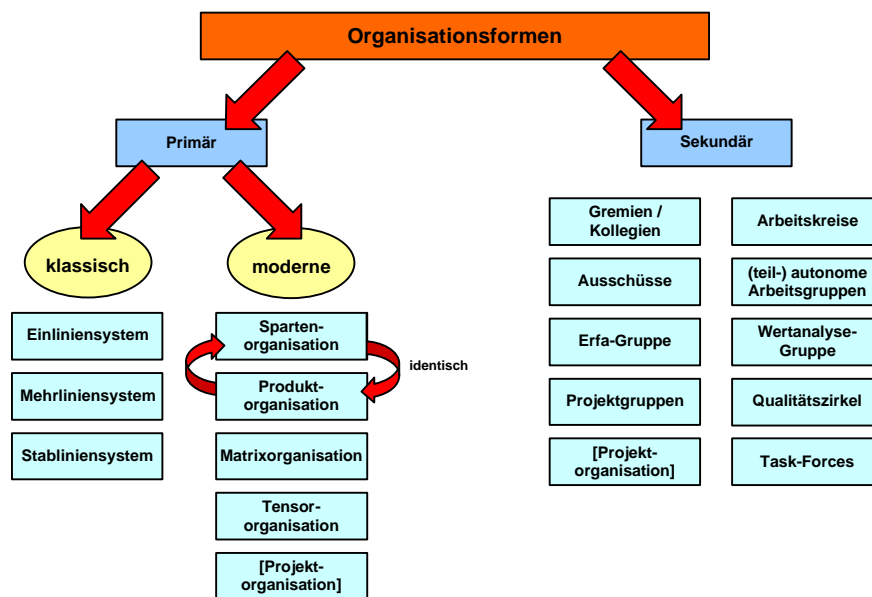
Organisationsformen

Primär

Sekundär

klassisch

moderne

Einliniensystem

Mehrliniensystem

Stabliniensystem

Spartenorganisation

Produktorganisation

identisch

Matrixorganisation

Tensororganisation

[Projektorganisation]

Gremien / Kollegien

Arbeitskreise

Ausschüsse

(teil-) autonome Arbeitsgruppen

Erfa-Gruppe

Wertanalyse-Gruppe

Projektgruppen

Qualitätszirkel

[Projektorganisation]

Task-Forces